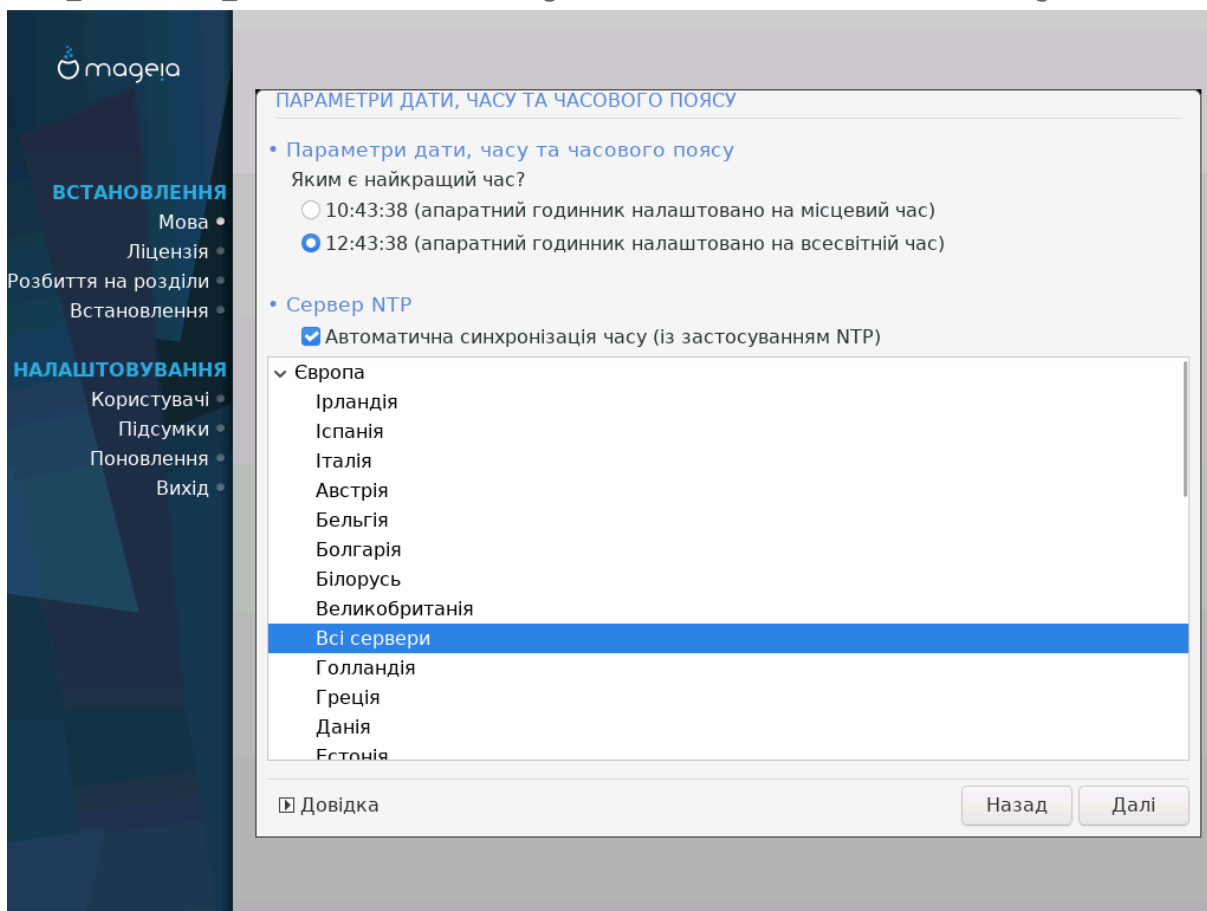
mageia

ВСТАНОВЛЕННЯ
Мова
Ліцензія
Розбиття на розділи
Встановлення

НАЛАШТОВУВАННЯ
Користувачі
Підсумки
Поновлення
Вихід

ПАРАМЕТРИ ДАТИ, ЧАСУ ТА ЧАСОВОГО ПОЯСУ

• Параметри дати, часу та часового поясу
Яким є найкращий час?
10:43:38 (апаратний годинник налаштовано на місцевий час)
12:43:38 (апаратний годинник налаштовано на всесвітній час)

• Сервер NTP
Автоматична синхронізація часу (із застосуванням NTP)

Європа
Ірландія
Іспанія
Італія
Австрія
Бельгія
Болгарія
Білорусь
Великобританія
Всі сервери
Голландія
Греція
Данія
Естонія

Довідка
Назад
Далі